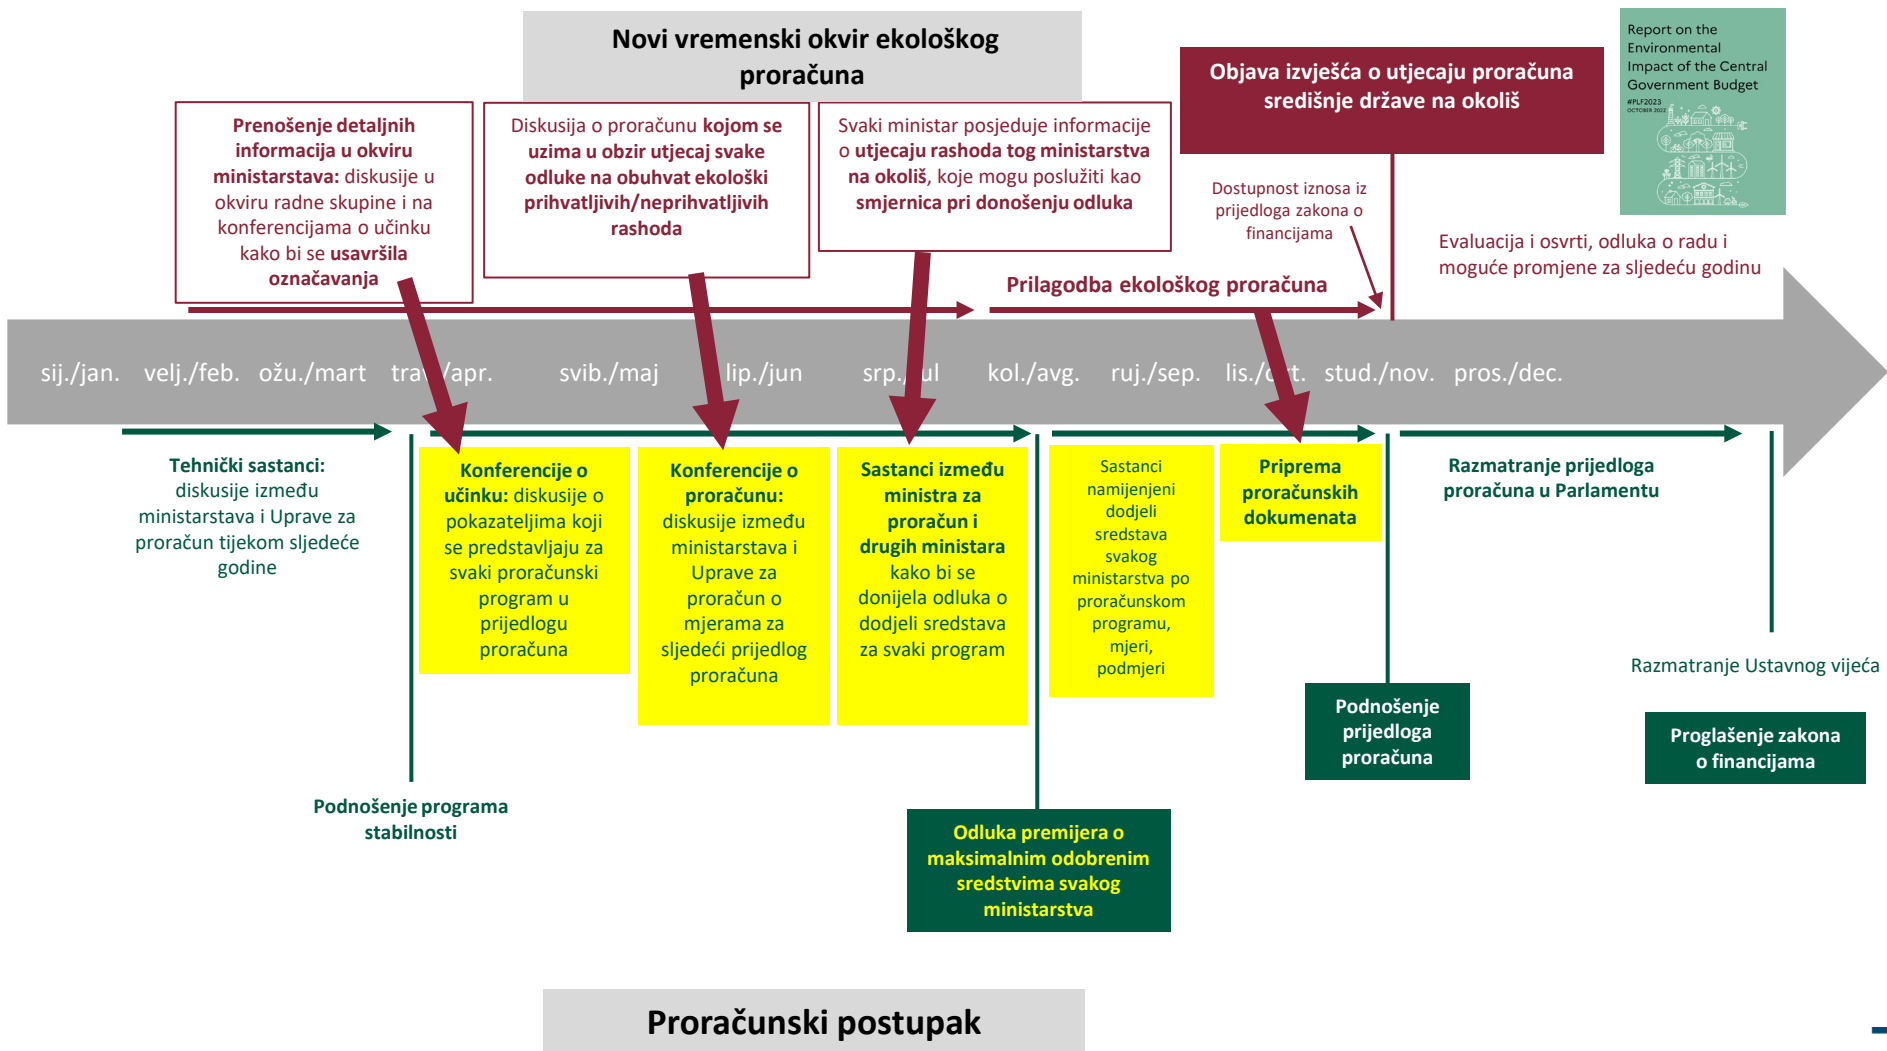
Novi vremenski okvir ekološkog proračuna

Prenošenje detaljnih informacija u okviru ministarstava: diskusije u okviru radne skupine i na konferencijama o učinku kako bi se usavršila označavanja

Diskusija o proračunu kojom se uzima u obzir utjecaj svake odluke na obuhvat ekološki prihvatljivih/neprihvatljivih rashoda

Svaki ministar posjeduje informacije o utjecaju rashoda tog ministarstva na okoliš, koje mogu poslužiti kao smjernica pri donošenju odluka

Objava izvješća o utjecaju proračuna središnje države na okoliš

Report on the Environmental Impact of the Central Government Budget
#PLF2023
OCTOBER 2022

Dostupnost iznosa iz prijedloga zakona o financijama

Evaluacija i osvrti, odluka o radu i moguće promjene za sljedeću godinu

Prilagodba ekološkog proračuna

sij./jan. velj./feb. ožu./mart tra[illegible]/apr. svib./maj lip./jun srp./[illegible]ul kol./avg. ruj./sep. lis./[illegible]t. stud./nov. pros./dec.

Tehnički sastanci: diskusije između ministarstava i Uprave za proračun tijekom sljedeće godine

Konferencije o učinku: diskusije o pokazateljima koji se predstavljaju za svaki proračunski program u prijedlogu proračuna

Konferencije o proračunu: diskusije između ministarstava i Uprave za proračun o mjerama za sljedeći prijedlog proračuna

Sastanci između ministra za proračun i drugih ministara kako bi se donijela odluka o dodjeli sredstava za svaki program

Sastanci namijenjeni dodjeli sredstava svakog ministarstva po proračunskom programu, mjeri, podmjeri

Priprema proračunskih dokumenata

Razmatranje prijedloga proračuna u Parlamentu

Razmatranje Ustavnog vijeća

Podnošenje prijedloga proračuna

Proglašenje zakona o financijama

Podnošenje programa stabilnosti

Odluka premijera o maksimalnim odobrenim sredstvima svakog ministarstva

Proračunski postupak